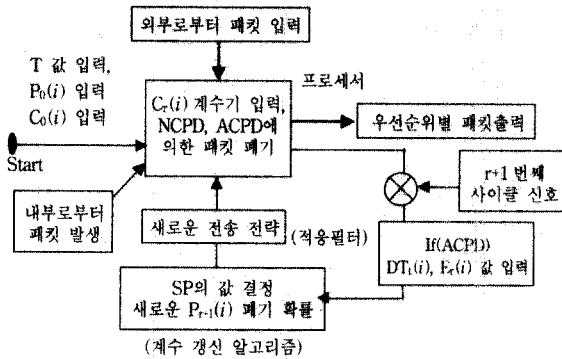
외부로부터 패킷 입력

T 값 입력,
$P_0(i)$ 입력
$C_0(i)$ 입력

Start

프로세서

$C_r(i)$ 계수기 입력,
NCPD, ACPD에
의한 패킷 폐기

우선순위별 패킷출력

r+1 번째
사이클 신호

내부로부터
패킷 발생

새로운 전송 전략

(적응필터)

If(ACPD)
$DT_1(i)$, $E_r(i)$ 값 입력

SP의 값 결정
새로운 $P_{r+1}(i)$ 폐기 확률

(계수 갱신 알고리즘)